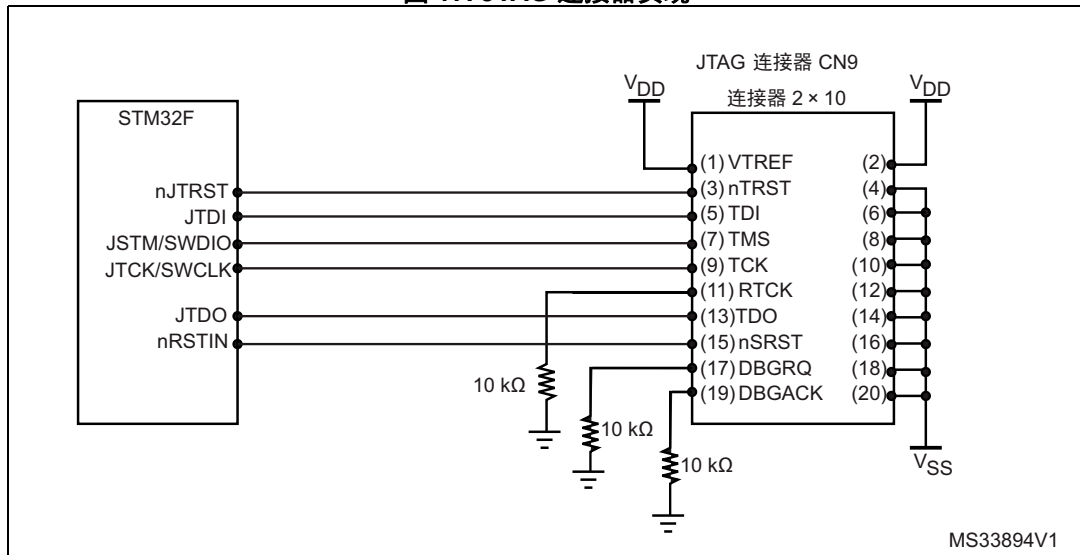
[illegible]

JTAG 连接器 CN9

$V_{DD}$

连接器 2 × 10

$V_{DD}$

STM32F

nJTRST
JTDI
JSTM/SWDIO
JTCK/SWCLK
JTDO
nRSTIN

(1) VTREF
(3) nTRST
(5) TDI
(7) TMS
(9) TCK
(11) RTCK
(13)TDO
(15) nSRST
(17) DBGRQ
(19) DBGACK

(2)
(4)
(6)
(8)
(10)
(12)
(14)
(16)
(18)
(20)

10 kΩ
10 kΩ
10 kΩ

$V_{SS}$

MS33894V1